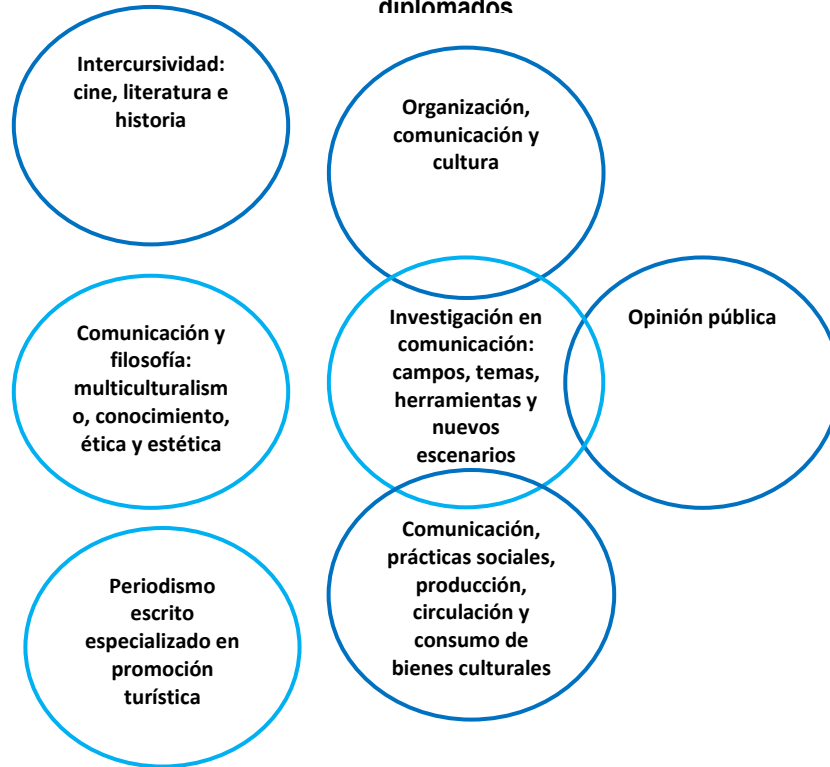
diplomados

Intercursividad: cine, literatura e historia

Organización, comunicación y cultura

Comunicación y filosofía: multiculturalismo, conocimiento, ética y estética

Investigación en comunicación: campos, temas, herramientas y nuevos escenarios

Opinión pública

Periodismo escrito especializado en promoción turística

Comunicación, prácticas sociales, producción, circulación y consumo de bienes culturales